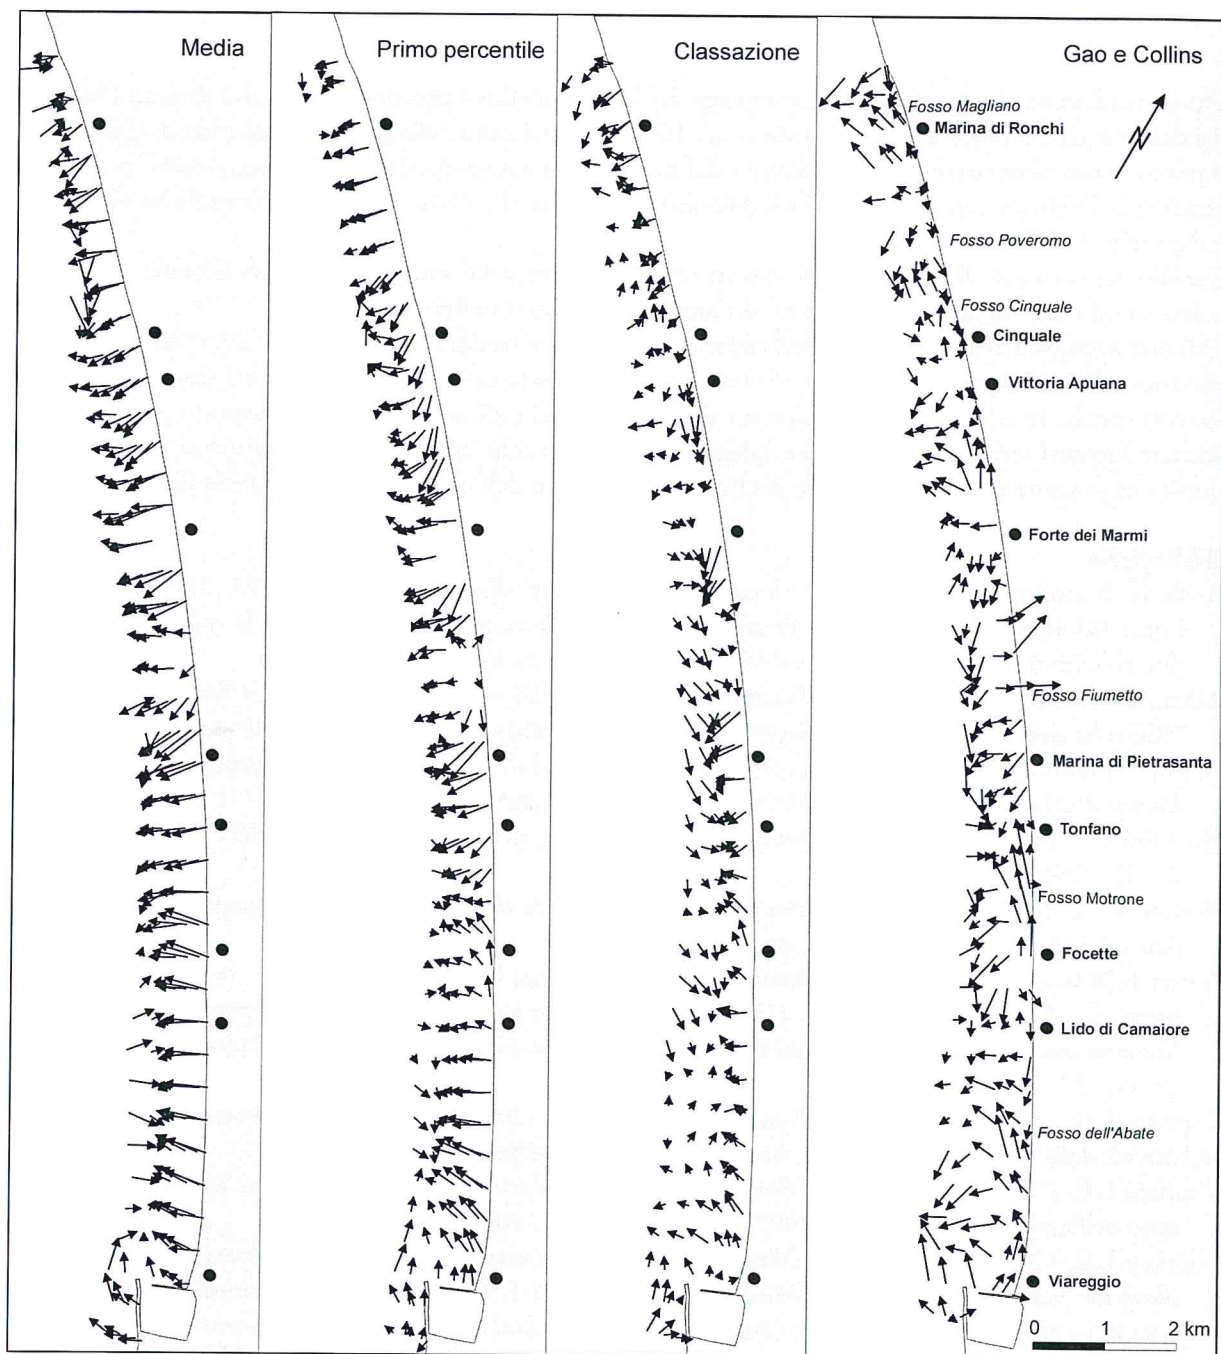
Media

Primo percentile

Classazione

Gao e Collins

Fosso Magliano
Marina di Ronchi
Fosso Poveromo
Fosso Cinquale
Cinquale
Vittoria Apuana
Forte dei Marmi
Fosso Fiumetto
Marina di Pietrasanta
Tonfano
Fosso Motrone
Focette
Lido di Camaiore
Fosso dell'Abate
Viareggio

0 1 2 km